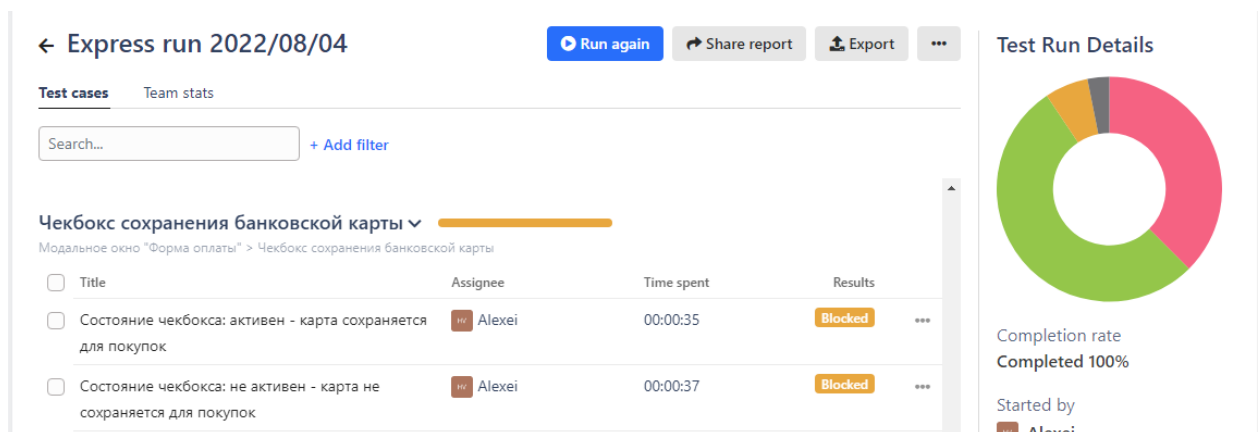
← Express run 2022/08/04

Run again | Share report | Export | •••

Test cases | Team stats

Search...

+ Add filter

Чекбокс сохранения банковской карты

Модальное окно "Форма оплаты" > Чекбокс сохранения банковской карты

| Title | Assignee | Time spent | Results |
|---|---|---|---|
| Состояние чекбокса: активен - карта сохраняется для покупок | HV Alexei | 00:00:35 | Blocked |
| Состояние чекбокса: не активен - карта не сохраняется для покупок | HV Alexei | 00:00:37 | Blocked |

Test Run Details

Completion rate

Completed 100%

Started by

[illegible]